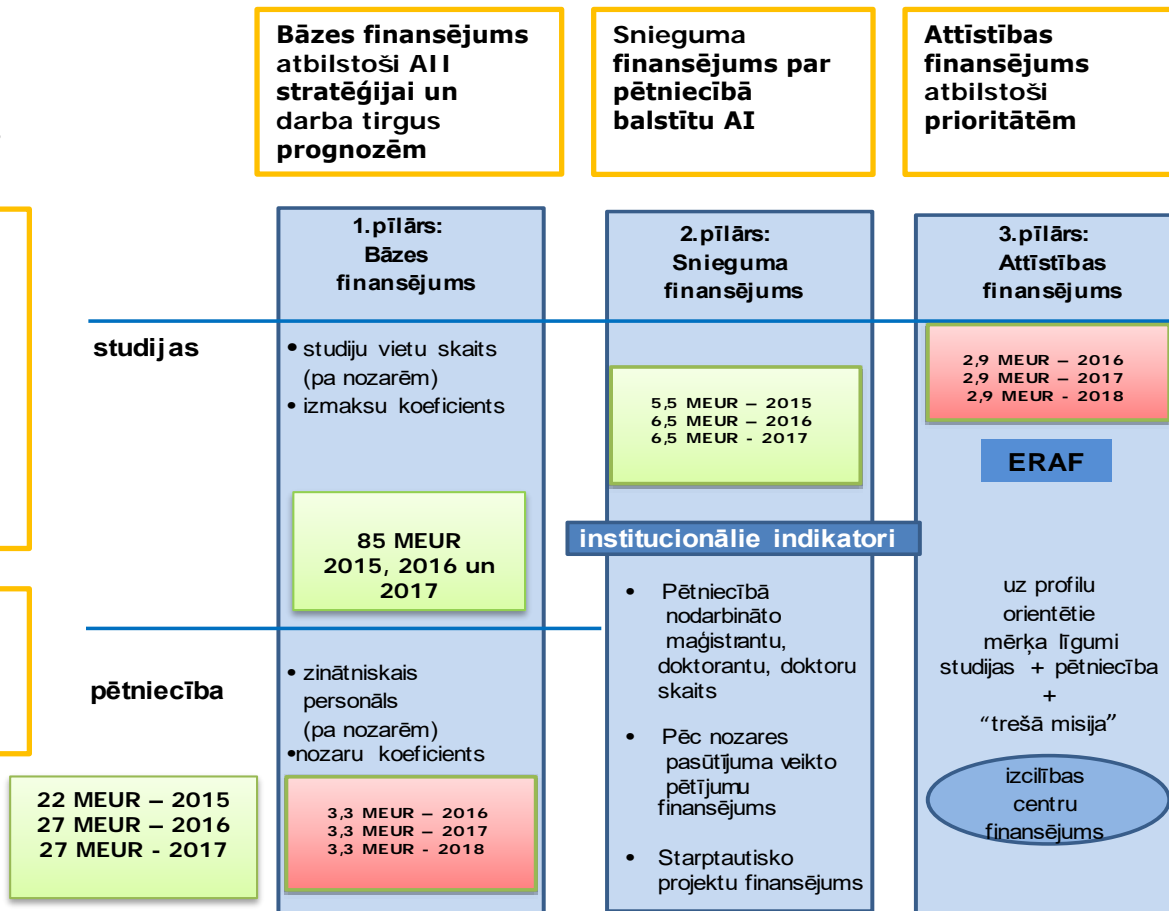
Bāzes finansējums atbilstoši AII stratēģijai un darba tirgus prognozēm

Snieguma finansējums par pētniecībā balstītu AI

Attīstības finansējums atbilstoši prioritātēm

1.pīlārs: Bāzes finansējums

2.pīlārs: Snieguma finansējums

3.pīlārs: Attīstības finansējums

studijas

• studiju vietu skaits (pa nozarēm)
• izmaksu koeficients

5,5 MEUR – 2015
6,5 MEUR – 2016
6,5 MEUR - 2017

2,9 MEUR – 2016
2,9 MEUR – 2017
2,9 MEUR - 2018

ERAF

85 MEUR 2015, 2016 un 2017

institucionālie indikatori

• Pētniecībā nodarbināto maģistrantu, doktorantu, doktoru skaits

• Pēc nozares pasūtījuma veikto pētījumu finansējums

• Starptautisko projektu finansējums

uz profilu orientētie mērķa līgumi studijas + pētniecība + “trešā misija”

izcilības centru finansējums

pētniecība

• zinātniskais personāls (pa nozarēm)
•nozaru koeficients

22 MEUR – 2015
27 MEUR – 2016
27 MEUR - 2017

3,3 MEUR – 2016
3,3 MEUR – 2017
3,3 MEUR - 2018